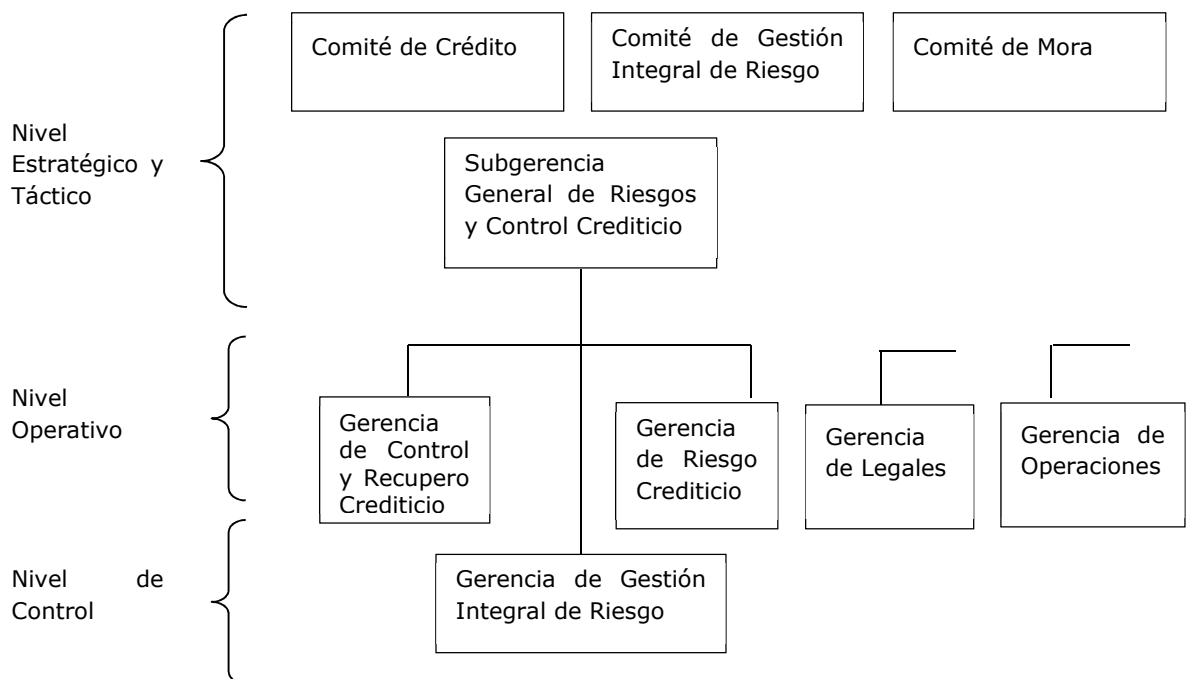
Nivel Estratégico y Táctico

Comité de Crédito

Comité de Gestión Integral de Riesgo

Comité de Mora

Subgerencia General de Riesgos y Control Crediticio

Nivel Operativo

Gerencia de Control y Recupero Crediticio

Gerencia de Riesgo Crediticio

Gerencia de Legales

Gerencia de Operaciones

Nivel de Control

Gerencia de Gestión Integral de Riesgo